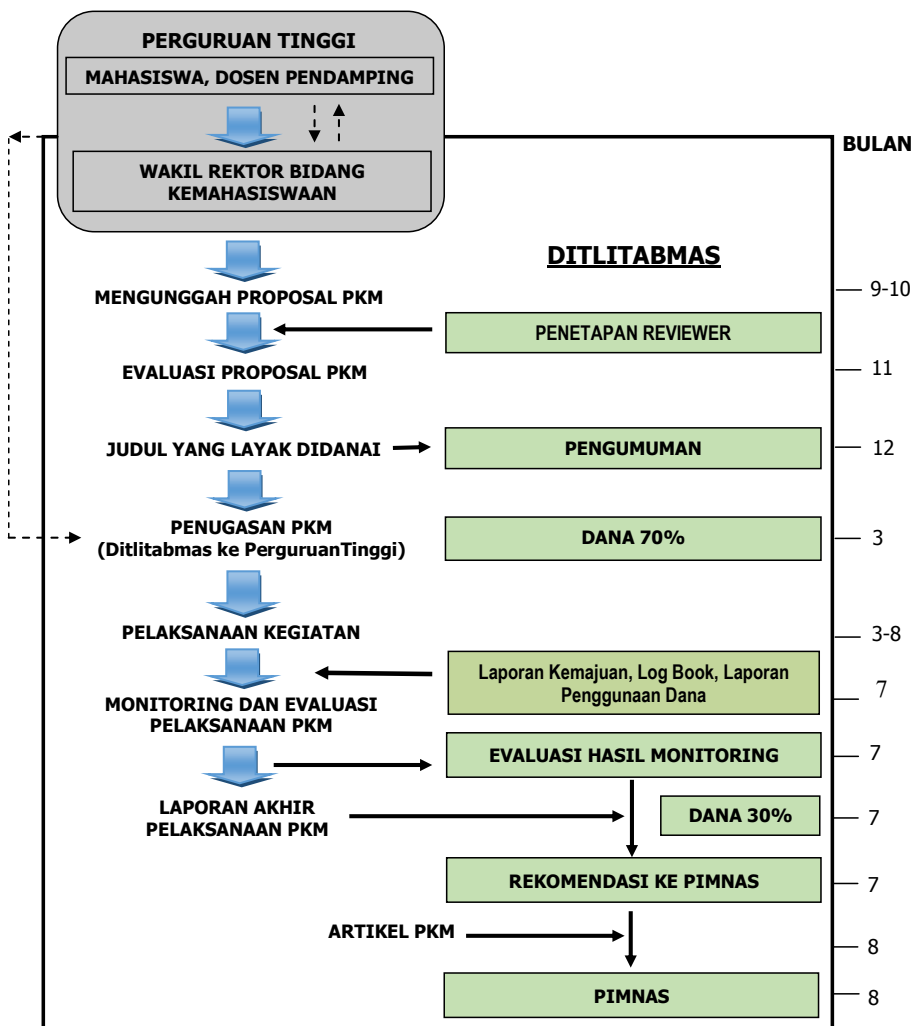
PERGURUAN TINGGI

MAHASISWA, DOSEN PENDAMPING

WAKIL REKTOR BIDANG KEMAHASISWAAN

BULAN

DITLITABMAS

MENGUNGGAH PROPOSAL PKM

9-10

PENETAPAN REVIEWER

EVALUASI PROPOSAL PKM

11

JUDUL YANG LAYAK DIDANAI

PENGUMUMAN

12

PENUGASAN PKM (Ditlitabmas ke PerguruanTinggi)

DANA 70%

3

PELAKSANAAN KEGIATAN

3-8

Laporan Kemajuan, Log Book, Laporan Penggunaan Dana

MONITORING DAN EVALUASI PELAKSANAAN PKM

7

EVALUASI HASIL MONITORING

7

LAPORAN AKHIR PELAKSANAAN PKM

DANA 30%

7

REKOMENDASI KE PIMNAS

7

ARTIKEL PKM

8

PIMNAS

8